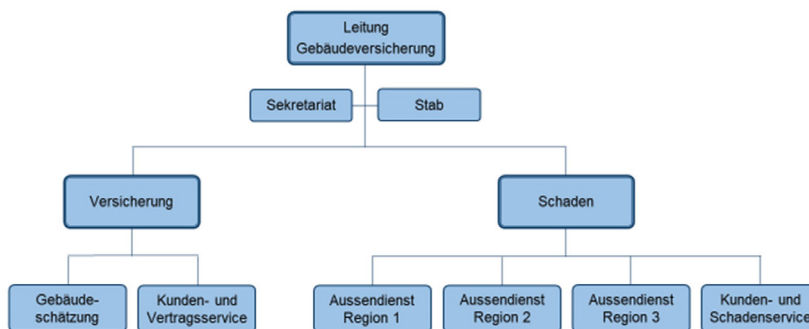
Leitung Gebäudeversicherung

Sekretariat

Stab

Versicherung

Schaden

Gebäudeschätzung

Kunden- und Vertragsservice

Aussendienst Region 1

Aussendienst Region 2

Aussendienst Region 3

Kunden- und Schadenservice